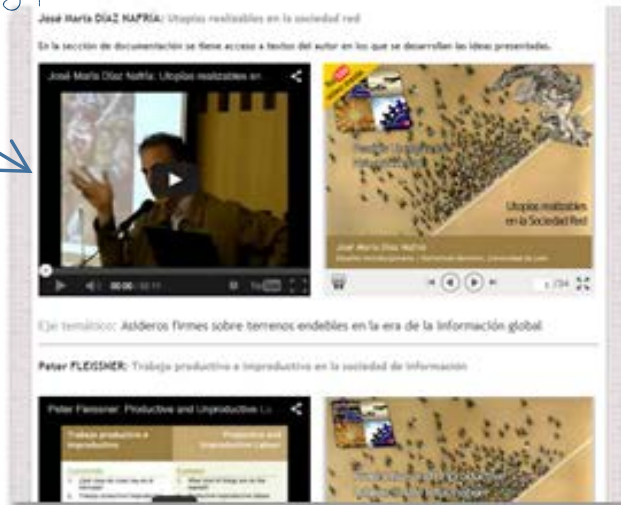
José María DÍAZ NAFRÍA: Utopías realizables en la sociedad red

En la sección de documentación se tiene acceso a textos del autor en los que se desarrollan las ideas presentadas.

José María Díaz Nafría: Utopías realizables en

00:00 / 32:11

Utopías realizables en la Sociedad Red

José María Díaz Nafría

1 / 34

Eje temático: Asideros firmes sobre terrenos endebles en la era de la información global

Peter FLEISSNER: Trabajo productivo e improductivo en la sociedad de información

Peter Fleissner: Productive and Unproductive La

Trabajo productivo e improductivo

Productive and Unproductive Labour

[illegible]